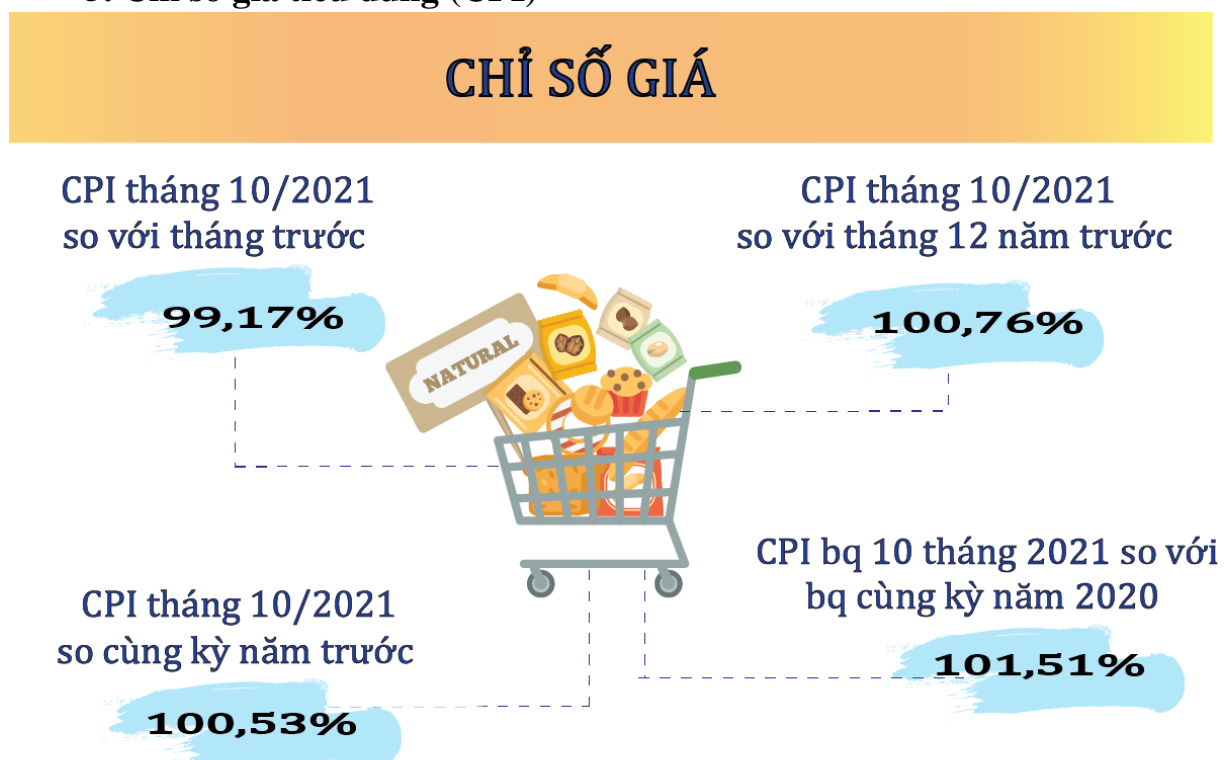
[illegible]

CHỈ SỐ GIÁ

CPI tháng 10/2021 so với tháng trước

99,17%

CPI tháng 10/2021 so với tháng 12 năm trước

100,76%

NATURAL

CPI bq 10 tháng 2021 so với bq cùng kỳ năm 2020

101,51%

CPI tháng 10/2021 so cùng kỳ năm trước

100,53%